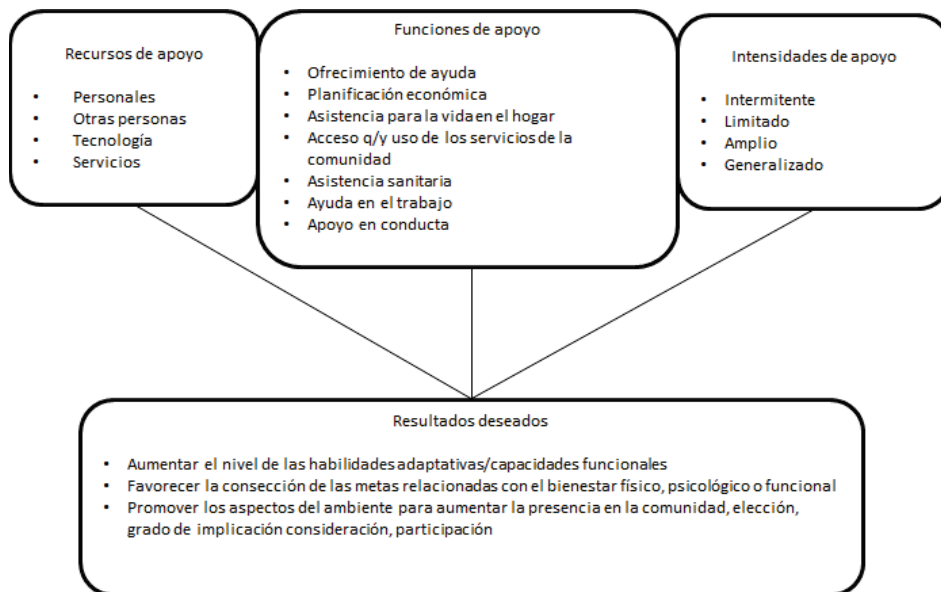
Recursos de apoyo

- Personales
- Otras personas
- Tecnología
- Servicios

Funciones de apoyo

- Ofrecimiento de ayuda
- Planificación económica
- Asistencia para la vida en el hogar
- Acceso q/y uso de los servicios de la comunidad
- Asistencia sanitaria
- Ayuda en el trabajo
- Apoyo en conducta

Intensidades de apoyo

- Intermitente
- Limitado
- Amplio
- Generalizado

Resultados deseados

- Aumentar el nivel de las habilidades adaptativas/capacidades funcionales
- Favorecer la consección de las metas relacionadas con el bienestar físico, psicológico o funcional
- Promover los aspectos del ambiente para aumentar la presencia en la comunidad, elección, grado de implicación consideración, participación